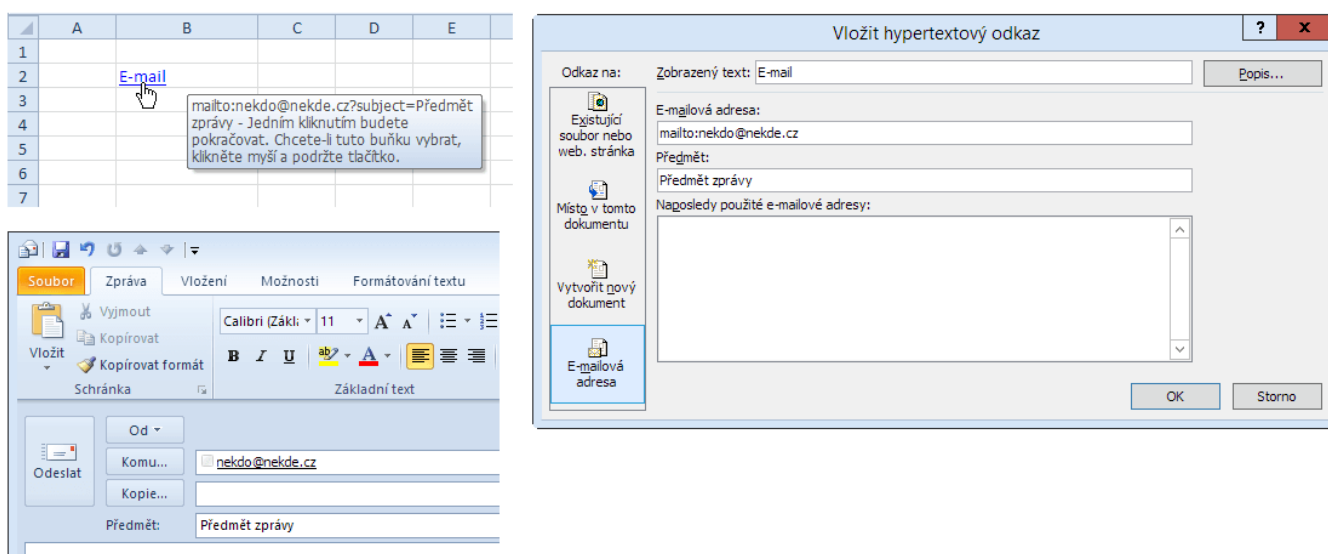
| | A | B | C | D | E |
|---|---|---|---|---|---|
| 1 | | | | | |
| 2 | | E-mail | | | |
| 3 | | | | | |
| 4 | | | | | |
| 5 | | | | | |
| 6 | | | | | |
| 7 | | | | | |

mailto:nekdo@nekde.cz?subject=Předmět zprávy - Jedním kliknutím budete pokračovat. Chcete-li tuto buňku vybrat, klikněte myší a podržte tlačítko.

Soubor Zpráva Vložení Možnosti Formátování textu

Vyjmout
Kopírovat
Vložit
Kopírovat formát
Schránka

Calibri (Zákl 11
B I U
Základní text

Od
Odeslat
Komu... nekdo@nekde.cz
Kopie...
Předmět: Předmět zprávy

Vložit hypertextový odkaz
?
x
Odkaz na:
Zobrazený text: E-mail
Popis...
Existující soubor nebo web. stránka
E-mailová adresa:
mailto:nekdo@nekde.cz
Předmět:
Místo v tomto dokumentu
Předmět zprávy
Naposledy použité e-mailové adresy:
Vytvořit nový dokument
E-mailová adresa
OK
Storno